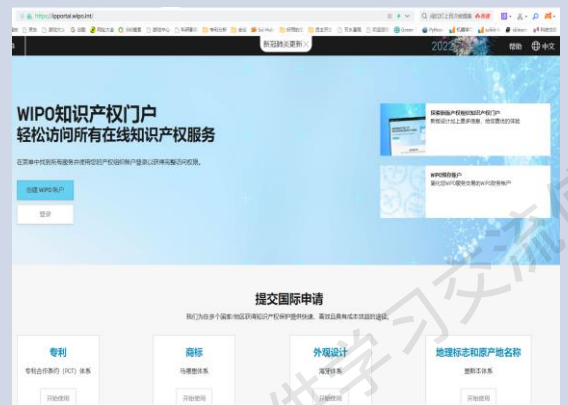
https://ipportal.wipo.int/

新冠肺炎更新

2022

帮助 中文

WIPO知识产权门户
轻松访问所有在线知识产权服务

在简单中找到所有服务并使用您的知识产权账户登录以获得完整访问权限。

创建 WIPO 帐户

登录

探索新版知识产权门户
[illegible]

WIPO 用户帐户
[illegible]

提交国际申请

我们在多个国家/地区获得知识产权保护提供快速、高效且具有成本效益的途径。

专利
专利合作条约（PCT）体系
开始使用

商标
马德里体系
开始使用

外观设计
海牙体系
开始使用

地理标志和原产地名称
里斯本体系
开始使用

供学习交流